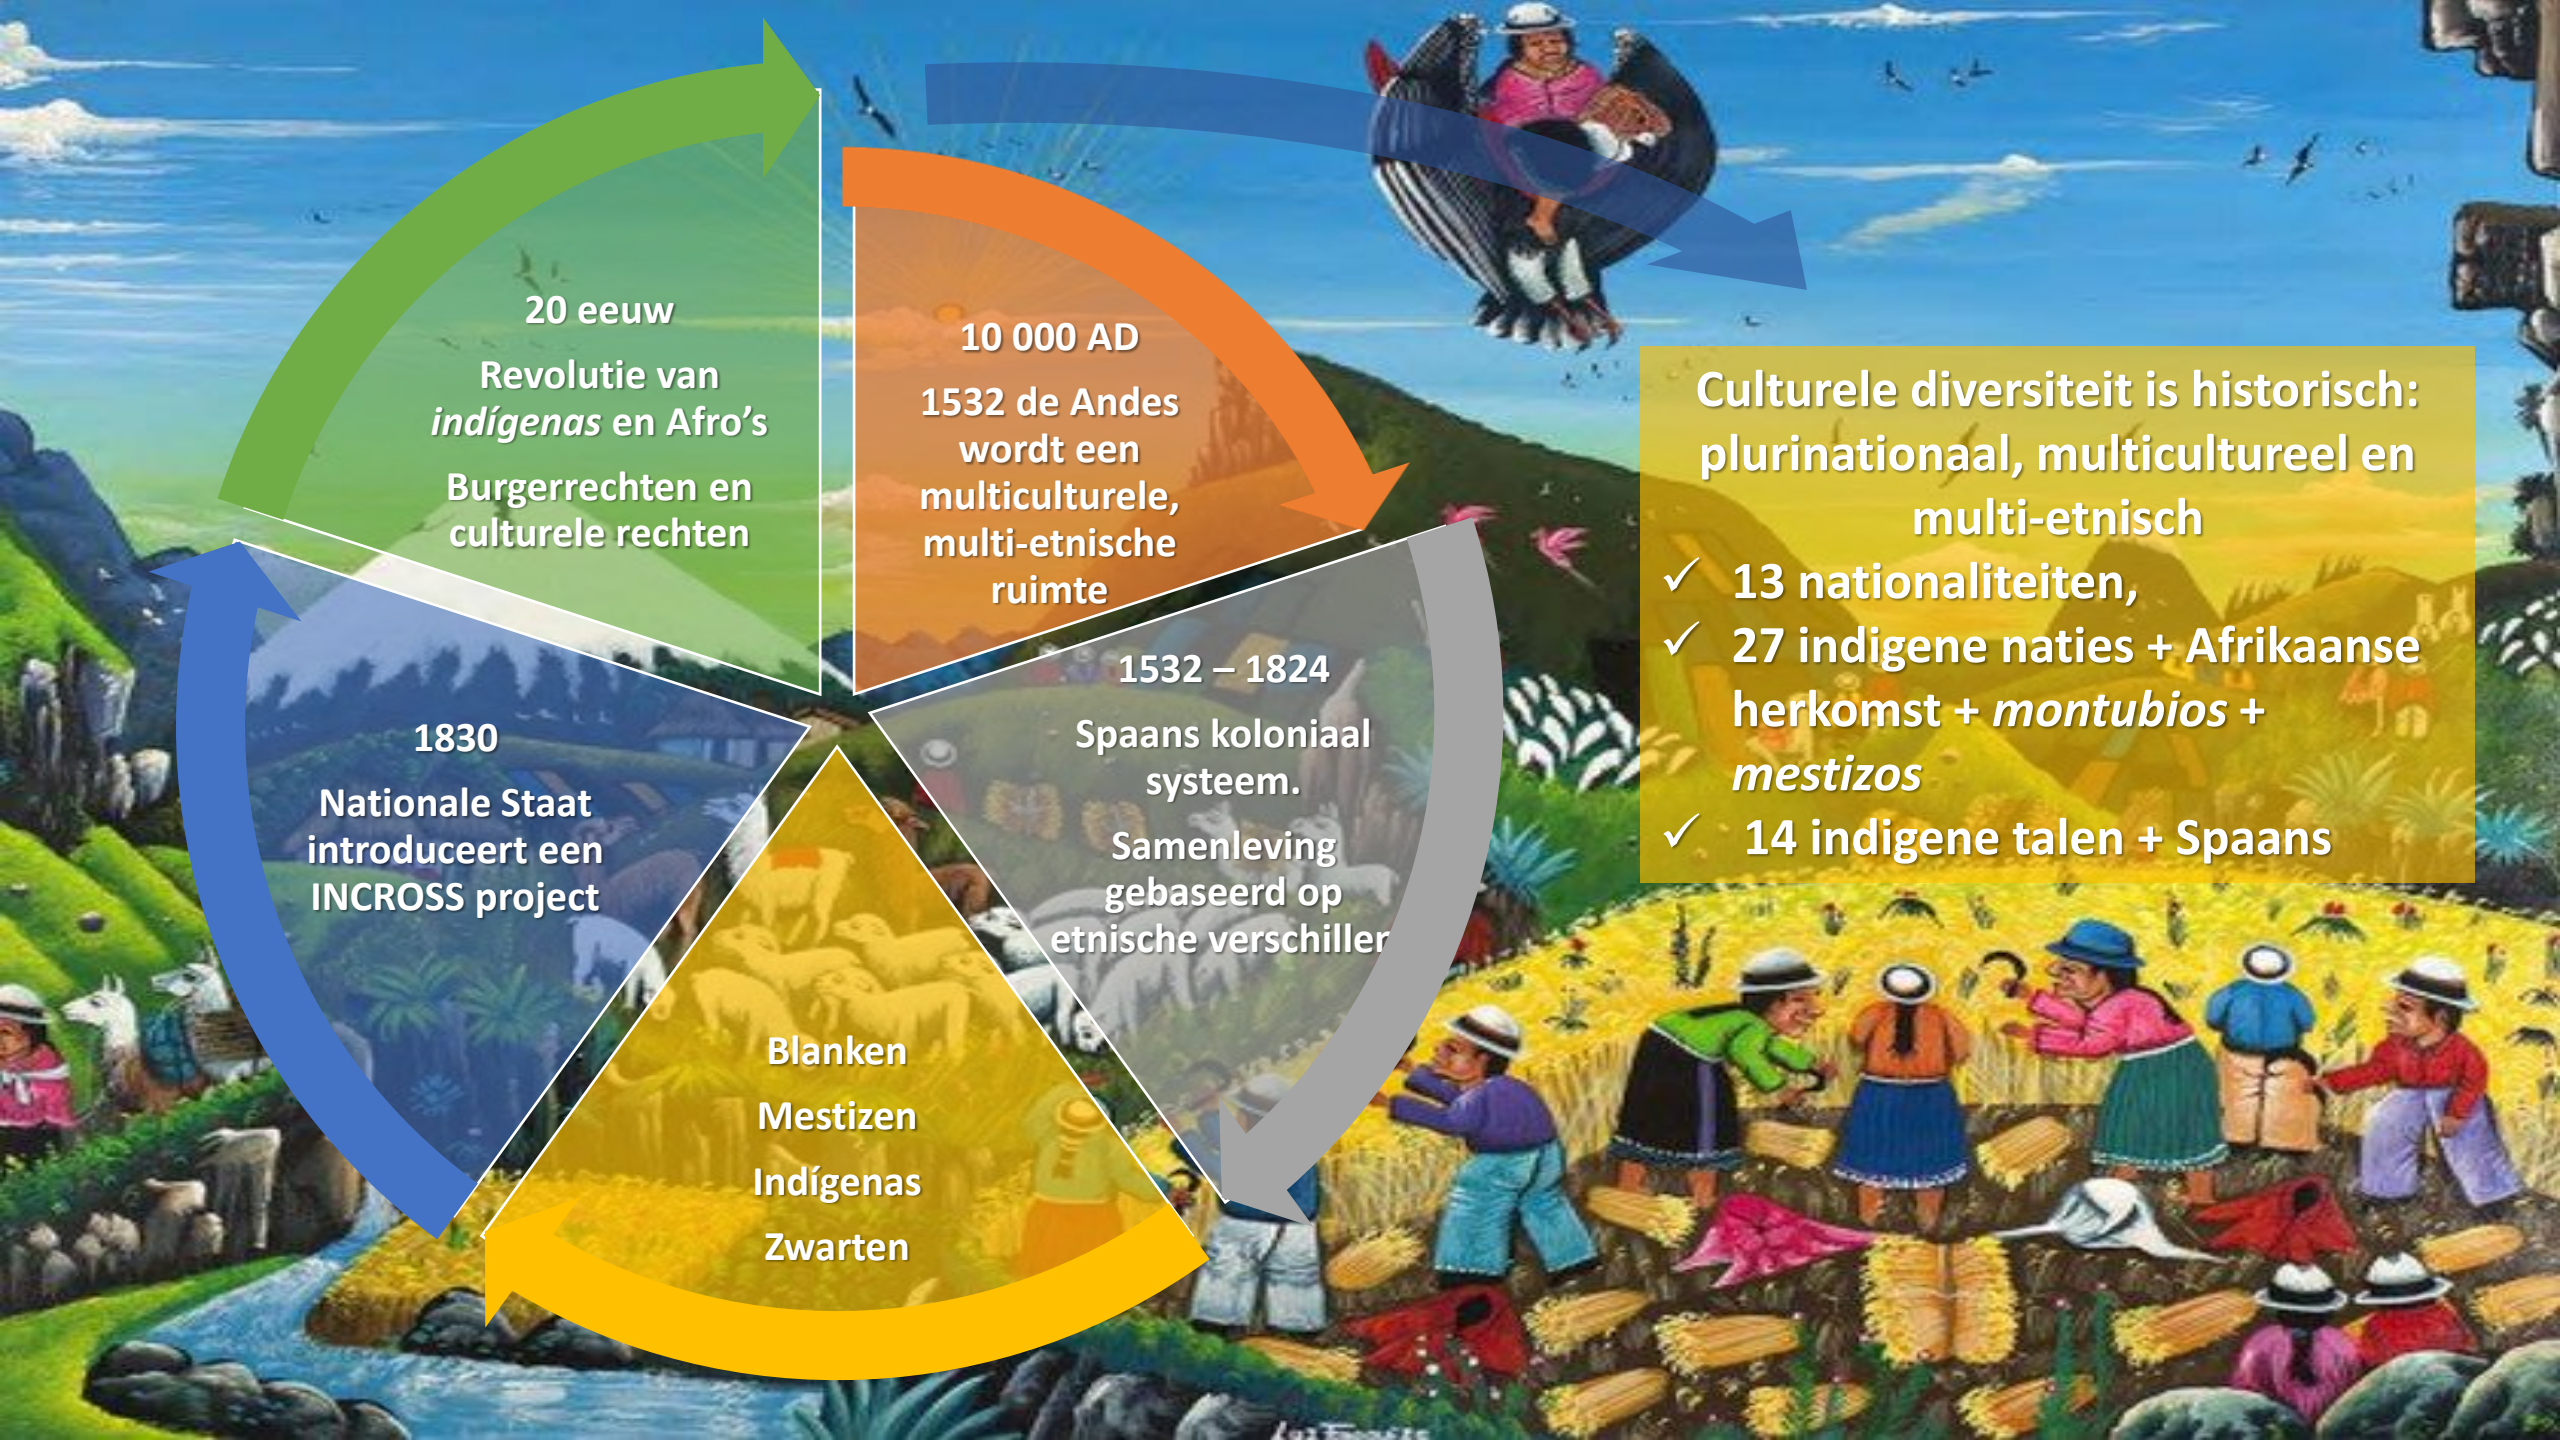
10 000 AD

1532 de Andes wordt een multiculturele, multi-etnische ruimte

1532 – 1824

Spaans koloniaal systeem.

Samenleving gebaseerd op etnische verschiller

Blanken

Mestizen

Indígenas

Zwarten

1830

Nationale Staat introduceert een INCROSS project

20 eeuw

Revolutie van *indígenas* en Afro's

Burgerrechten en culturele rechten

Culturele diversiteit is historisch: plurinationaal, multicultureel en multi-etnisch

✓ 13 nationaliteiten,

✓ 27 indigene naties + Afrikaanse herkomst + *montubios* + *mestizos*

✓ 14 indigene talen + Spaans